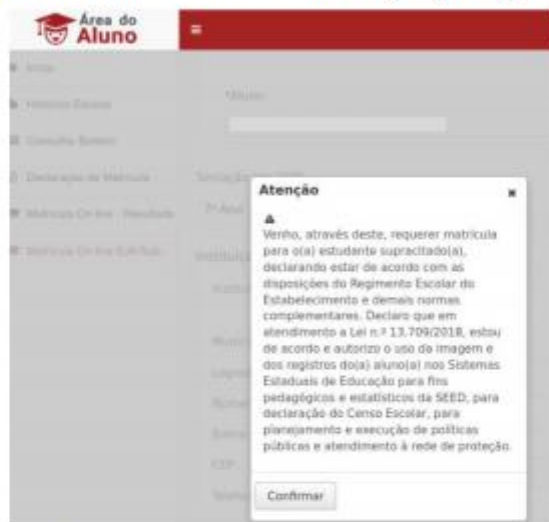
Área do Aluno

Início
Histórico Escolar
Consultar Boletim
Declaração de Matrícula
Matrícula On-line - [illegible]
Matrícula On-line EJA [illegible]

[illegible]
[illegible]
1º Ano
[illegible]
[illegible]
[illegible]
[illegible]
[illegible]
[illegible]
CEP
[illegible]

Atenção

Venho, através deste, requerer matrícula para o(a) estudante supracitado(a), declarando estar de acordo com as disposições do Regimento Escolar do Estabelecimento e demais normas complementares. Declaro que em atendimento a Lei n.º 13.709/2018, estou de acordo e autorizo o uso da imagem e dos registros do(a) aluno(a) nos Sistemas Estaduais de Educação para fins pedagógicos e estatísticos da SEED, para declaração do Censo Escolar, para planejamento e execução de políticas públicas e atendimento à rede de proteção.

Confirmar